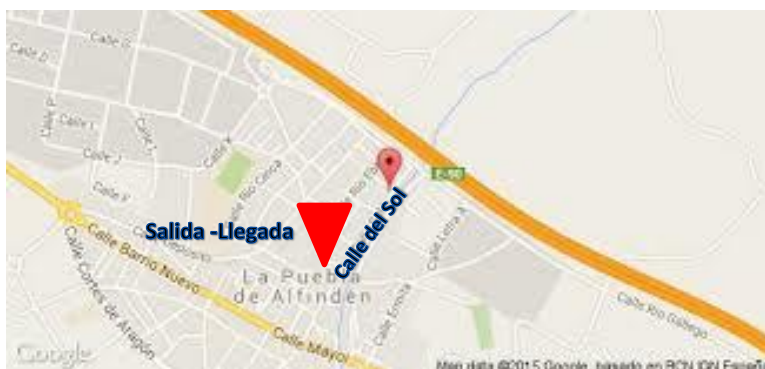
Calle G
Calle D
Calle P
Calle I
Calle J
Calle H
Calle K
Calle Río Cinca
E-90
Salida -Llegada
Calle del Sol
Calle Barrio Nuevo
Calle Cortes de Aragón
La Puebla de Alfindén
Calle Mayor
Calle Ermita
Calle Río Gállego
Google
Map data ©2015 Google, basado en BCN IGN España